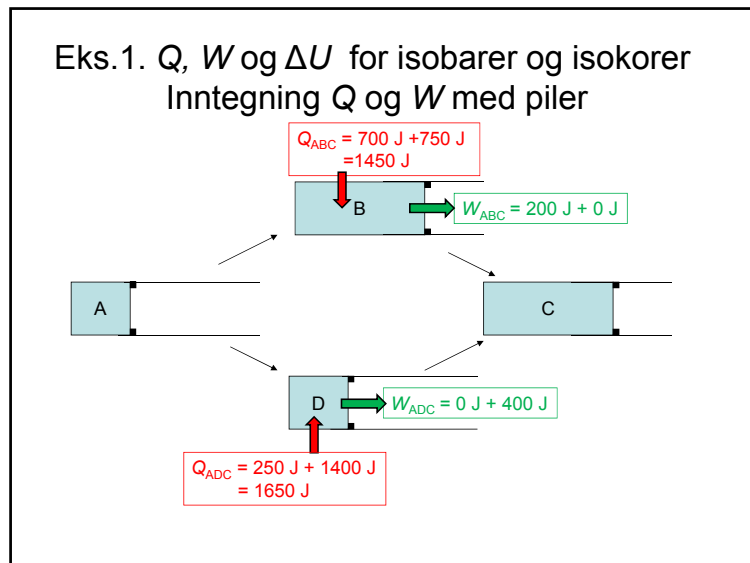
Eks.1. $Q$, $W$ og $\Delta U$ for isobarer og isokorer
Inntegning $Q$ og $W$ med piler

$Q_{ABC}$ = 700 J +750 J =1450 J

B

$W_{ABC}$ = 200 J + 0 J

A

C

D

$W_{ADC}$ = 0 J + 400 J

$Q_{ADC}$ = 250 J + 1400 J = 1650 J